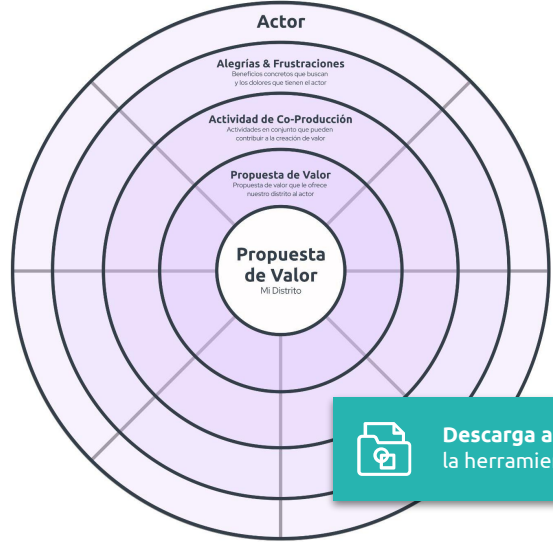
Actor

Alegrías & Frustraciones
Beneficios concretos que buscan y los dolores que tienen el actor

Actividad de Co-Producción
Actividades en conjunto que pueden contribuir a la creación de valor

Propuesta de Valor
Propuesta de valor que le ofrece nuestro distrito al actor

Propuesta de Valor
Mi Distrito

Descarga a
la herramie